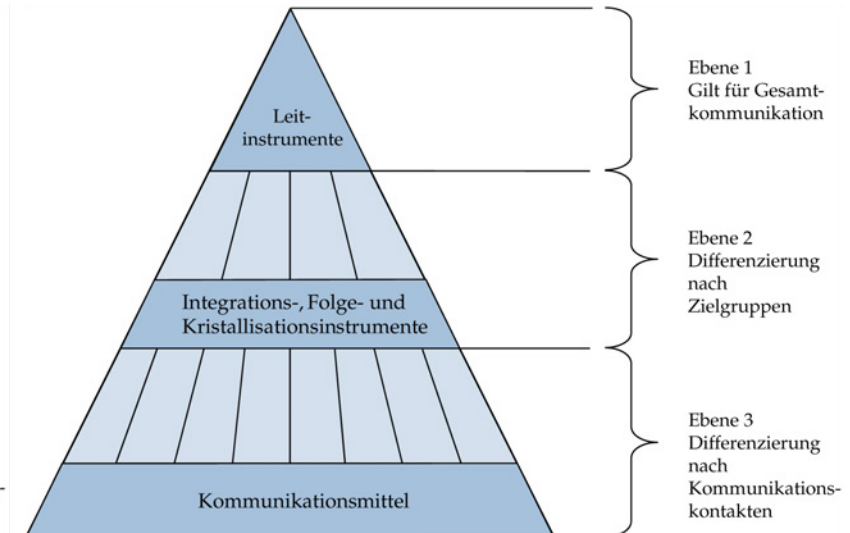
Leitinstrumente

Integrations-, Folge- und Kristallisationsinstrumente

Kommunikationsmittel

Ebene 1
Gilt für Gesamtkommunikation

Ebene 2
Differenzierung nach Zielgruppen

Ebene 3
Differenzierung nach Kommunikationskontakten